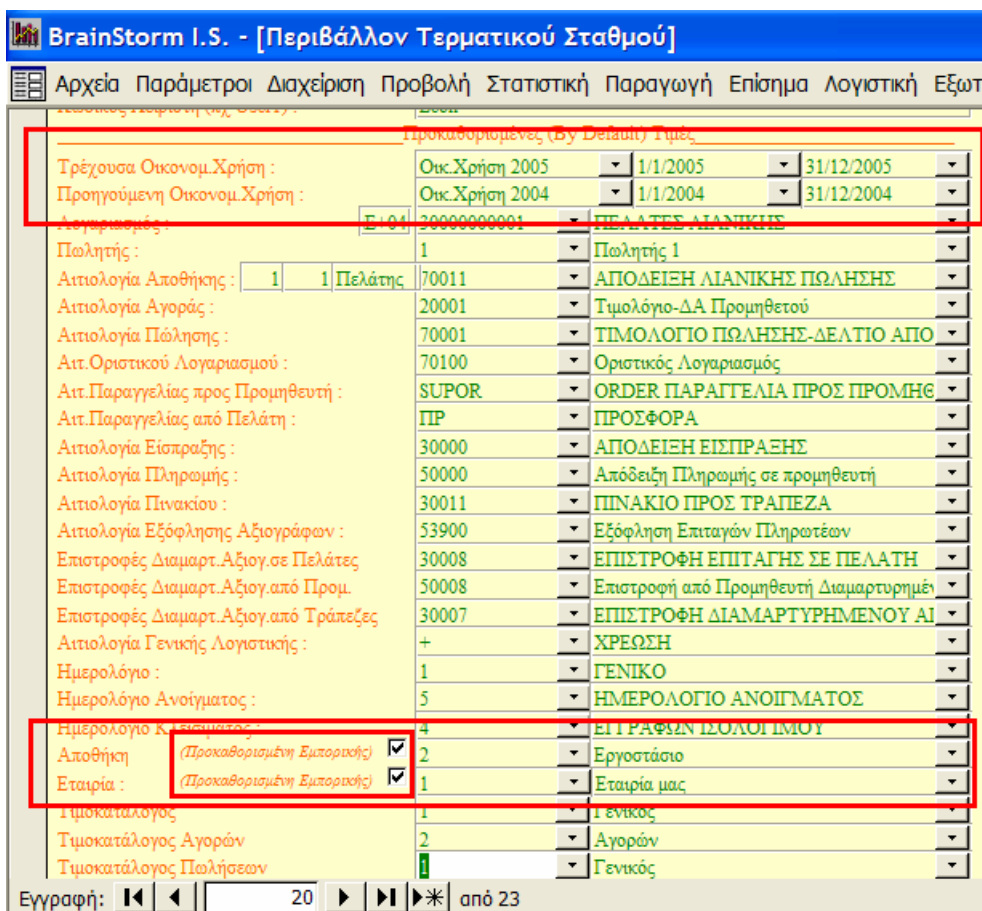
BrainStorm I.S. - [Περιβάλλον Τερματικού Σταθμού]

Αρχεία Παράμετροι Διαχείριση Προβολή Στατιστική Παραγωγή Επίσημα Λογιστική Εξωτ

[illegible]

Προκαθορισμένες (By Default) Τιμές

| | | | |
|---|---|---|---|
| Τρέχουσα Οικονομ.Χρήση : | Οικ.Χρήση 2005 | 1/1/2005 | 31/12/2005 |
| Προηγούμενη Οικονομ.Χρήση : | Οικ.Χρήση 2004 | 1/1/2004 | 31/12/2004 |
| Λογαριασμός : Ε+04 | 30000000001 | ΠΕΛΑΤΕΣ ΛΙΑΝΙΚΗΣ | |
| Πωλητής : | 1 | Πωλητής 1 | |
| Αιτιολογία Αποθήκης : 1 1 Πελάτης | 70011 | ΑΠΟΔΕΙΞΗ ΛΙΑΝΙΚΗΣ ΠΩΛΗΣΗΣ | |
| Αιτιολογία Αγοράς : | 20001 | Τιμολόγιο-ΔΑ Προμηθετού | |
| Αιτιολογία Πώλησης : | 70001 | ΤΙΜΟΛΟΓΙΟ ΠΩΛΗΣΗΣ-ΔΕΛΤΙΟ ΑΠΟ | |
| Αιτ.Οριστικού Λογαριασμού : | 70100 | Οριστικός Λογαριασμός | |
| Αιτ.Παραγγελίας προς Προμηθευτή : | SUPOR | ORDER ΠΑΡΑΓΓΕΛΙΑ ΠΡΟΣ ΠΡΟΜΗΘ | |
| Αιτ.Παραγγελίας από Πελάτη : | ΠΡ | ΠΡΟΣΦΟΡΑ | |
| Αιτιολογία Είσπραξης : | 30000 | ΑΠΟΔΕΙΞΗ ΕΙΣΠΡΑΞΗΣ | |
| Αιτιολογία Πληρωμής : | 50000 | Απόδειξη Πληρωμής σε προμηθευτή | |
| Αιτιολογία Πινακίου : | 30011 | ΠΙΝΑΚΙΟ ΠΡΟΣ ΤΡΑΠΕΖΑ | |
| Αιτιολογία Εξόφλησης Αξιογράφων : | 53900 | Εξόφληση Επιταγών Πληρωτέων | |
| Επιστροφές Διαμαρτ.Αξιογ.σε Πελάτες | 30008 | ΕΠΙΣΤΡΟΦΗ ΕΠΙΤΑΓΗΣ ΣΕ ΠΕΛΑΤΗ | |
| Επιστροφές Διαμαρτ.Αξιογ.από Προμ. | 50008 | Επιστροφή από Προμηθευτή Διαμαρτυρημέν | |
| Επιστροφές Διαμαρτ.Αξιογ.από Τράπεζες | 30007 | ΕΠΙΣΤΡΟΦΗ ΔΙΑΜΑΡΤΥΡΗΜΕΝΟΥ ΑΙ | |
| Αιτιολογία Γενικής Λογιστικής : | + | ΧΡΕΩΣΗ | |
| Ημερολόγιο : | 1 | ΓΕΝΙΚΟ | |
| Ημερολόγιο Ανοίγματος : | 5 | ΗΜΕΡΟΛΟΓΙΟ ΑΝΟΙΓΜΑΤΟΣ | |
| Ημερολόγιο Κλεισίματος : | 4 | ΕΓΓΡΑΦΩΝ ΙΣΟΛΟΓΙΣΜΟΥ | |
| Αποθήκη (Προκαθορισμένη Εμπορικής) ☑ | 2 | Εργοστάσιο | |
| Εταιρία : (Προκαθορισμένη Εμπορικής) ☑ | 1 | Εταιρία μας | |
| Τιμοκατάλογος | 1 | Γενικός | |
| Τιμοκατάλογος Αγορών | 2 | Αγορών | |
| Τιμοκατάλογος Πωλήσεων | 1 | Γενικός | |

Εγγραφή: 20 από 23